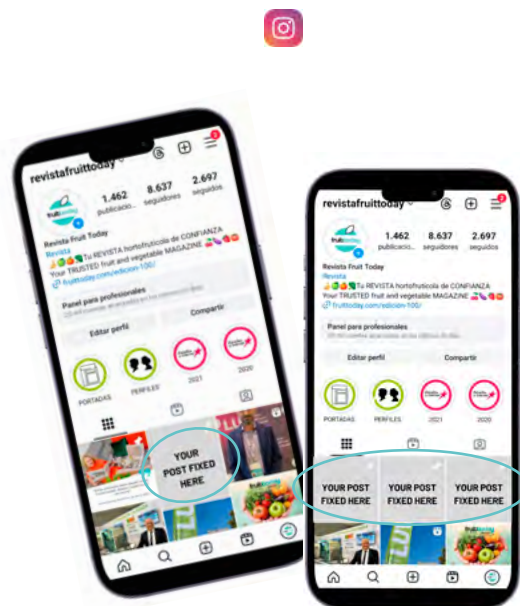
revistafruittoday

1.462 publicacio...
8.637 seguidores
2.697 seguidos

Revista Fruit Today
Revista
Tu REVISTA hortofrutícola de CONFIANZA
Your TRUSTED fruit and vegetable MAGAZINE
fruittoday.com/edicion-100/

Panel para profesionales

Editar perfil
Compartir

PORTADAS
PERFILES
2021
2020

YOUR POST FIXED HERE

revistafruittoday

1.462 publicacio...
8.637 seguidores
2.697 seguidos

Revista Fruit Today
Revista
Tu REVISTA hortofrutícola de CONFIANZA
Your TRUSTED fruit and vegetable MAGAZINE
fruittoday.com/edicion-100/

Panel para profesionales

Editar perfil
Compartir

PORTADAS
PERFILES
2021
2020

YOUR POST FIXED HERE
YOUR POST FIXED HERE
YOUR POST FIXED HERE